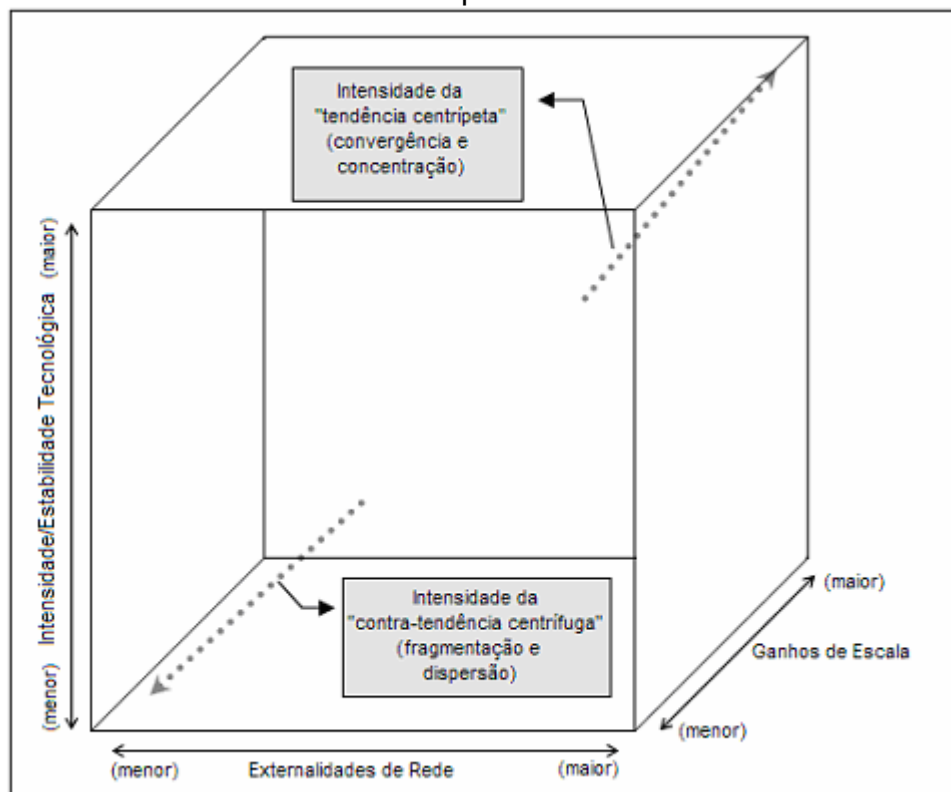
Intensidade da "tendência centrípeta" (convergência e concentração)

Intensidade/Estabilidade Tecnológica (maior) (menor)

Intensidade da "contra-tendência centrífuga" (fragmentação e dispersão)

(maior)

Ganhos de Escala

(menor)

(menor) Externalidades de Rede (maior)